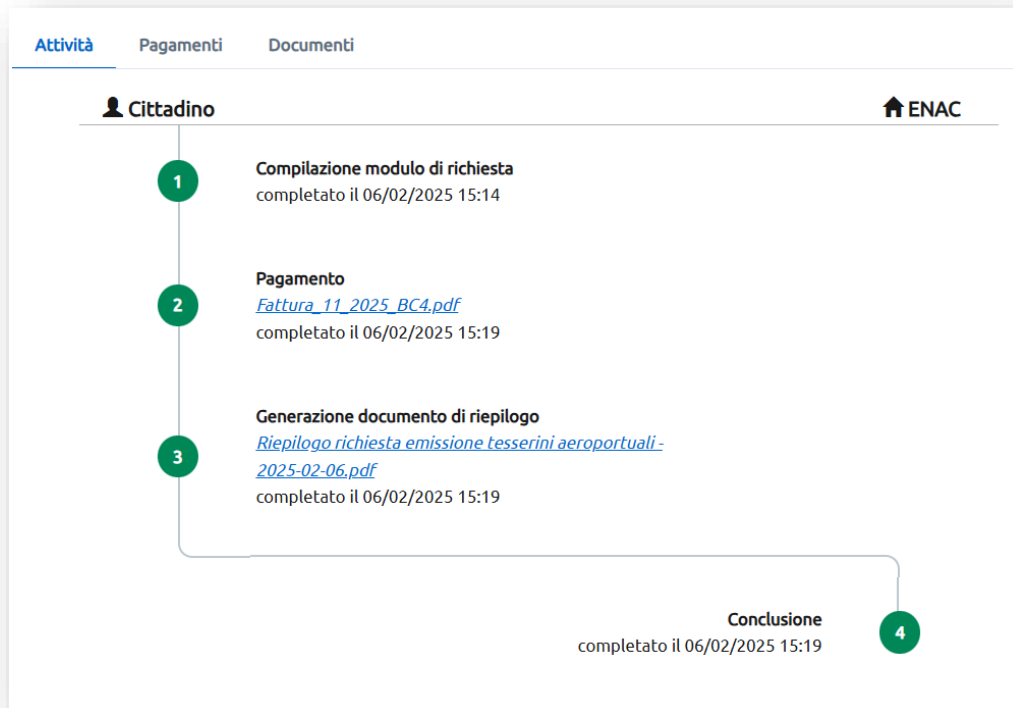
Attività Pagamenti Documenti

Cittadino

ENAC

1

Compilazione modulo di richiesta
completato il 06/02/2025 15:14

2

Pagamento
Fattura_11_2025_BC4.pdf
completato il 06/02/2025 15:19

3

Generazione documento di riepilogo
Riepilogo richiesta emissione tesserini aeroportuali - 2025-02-06.pdf
completato il 06/02/2025 15:19

Conclusione
completato il 06/02/2025 15:19

4